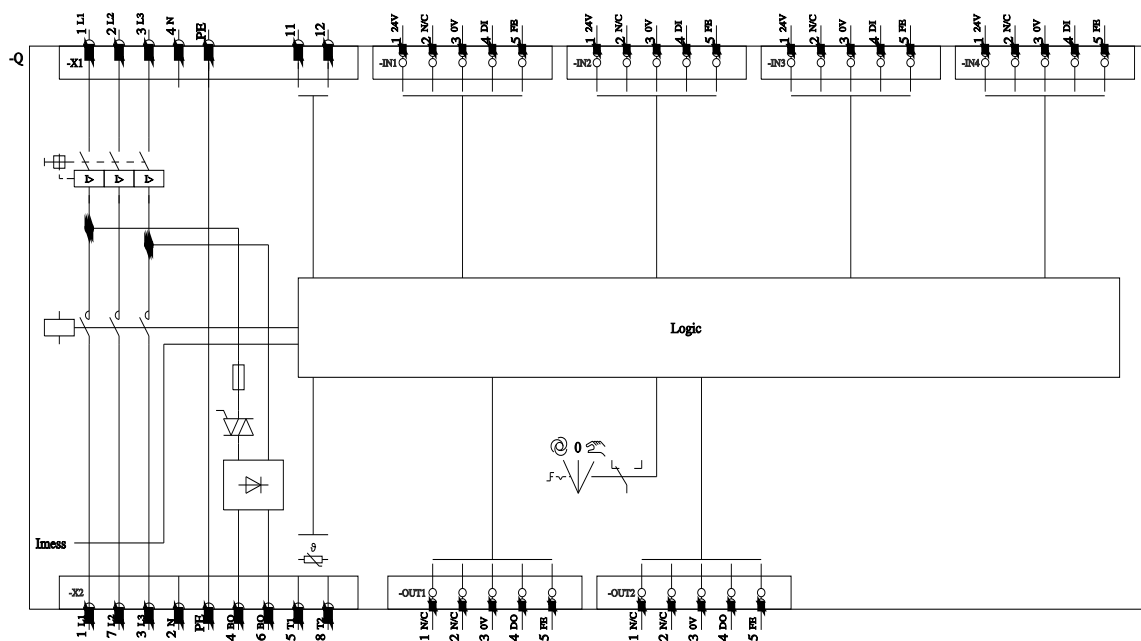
-Q

1 L1
2 L2
3 L3
4 N
PE
11
12
-X1

-IN1
1 24V
2 N/C
3 0V
4 DI
5 FB

-IN2
1 24V
2 N/C
3 0V
4 DI
5 FB

-IN3
1 24V
2 N/C
3 0V
4 DI
5 FB

-IN4
1 24V
2 N/C
3 0V
4 DI
5 FB

Logic

0

$\vartheta$

Imess

-X2
1 L1
7 L2
3 L3
2 N
PE
4 BO
6 BO
5 T1
8 T2

-OUT1
1 N/C
2 N/C
3 0V
4 DO
5 FB

-OUT2
1 N/C
2 N/C
3 0V
4 DO
5 FB